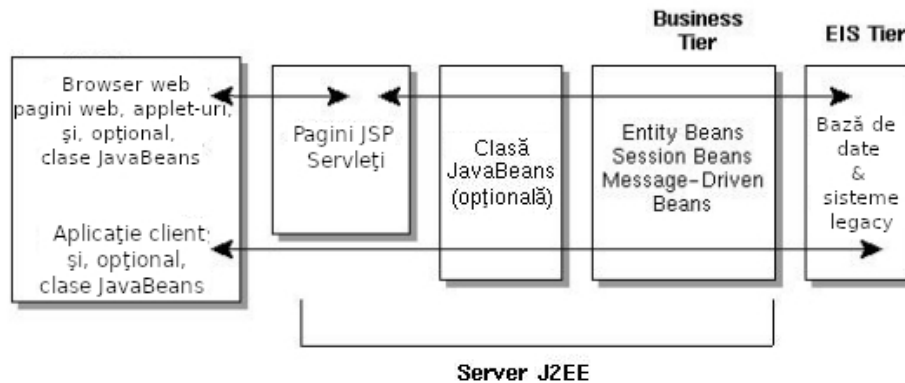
Business Tier

EIS Tier

Browser web pagini web, applet-uri, şi, opţional, clase JavaBeans

Aplicaţie client şi, opţional, clase JavaBeans

Pagini JSP Servleţi

Clasă JavaBeans (opţională)

Entity Beans Session Beans Message-Driven Beans

Bază de date & sisteme legacy

Server J2EE